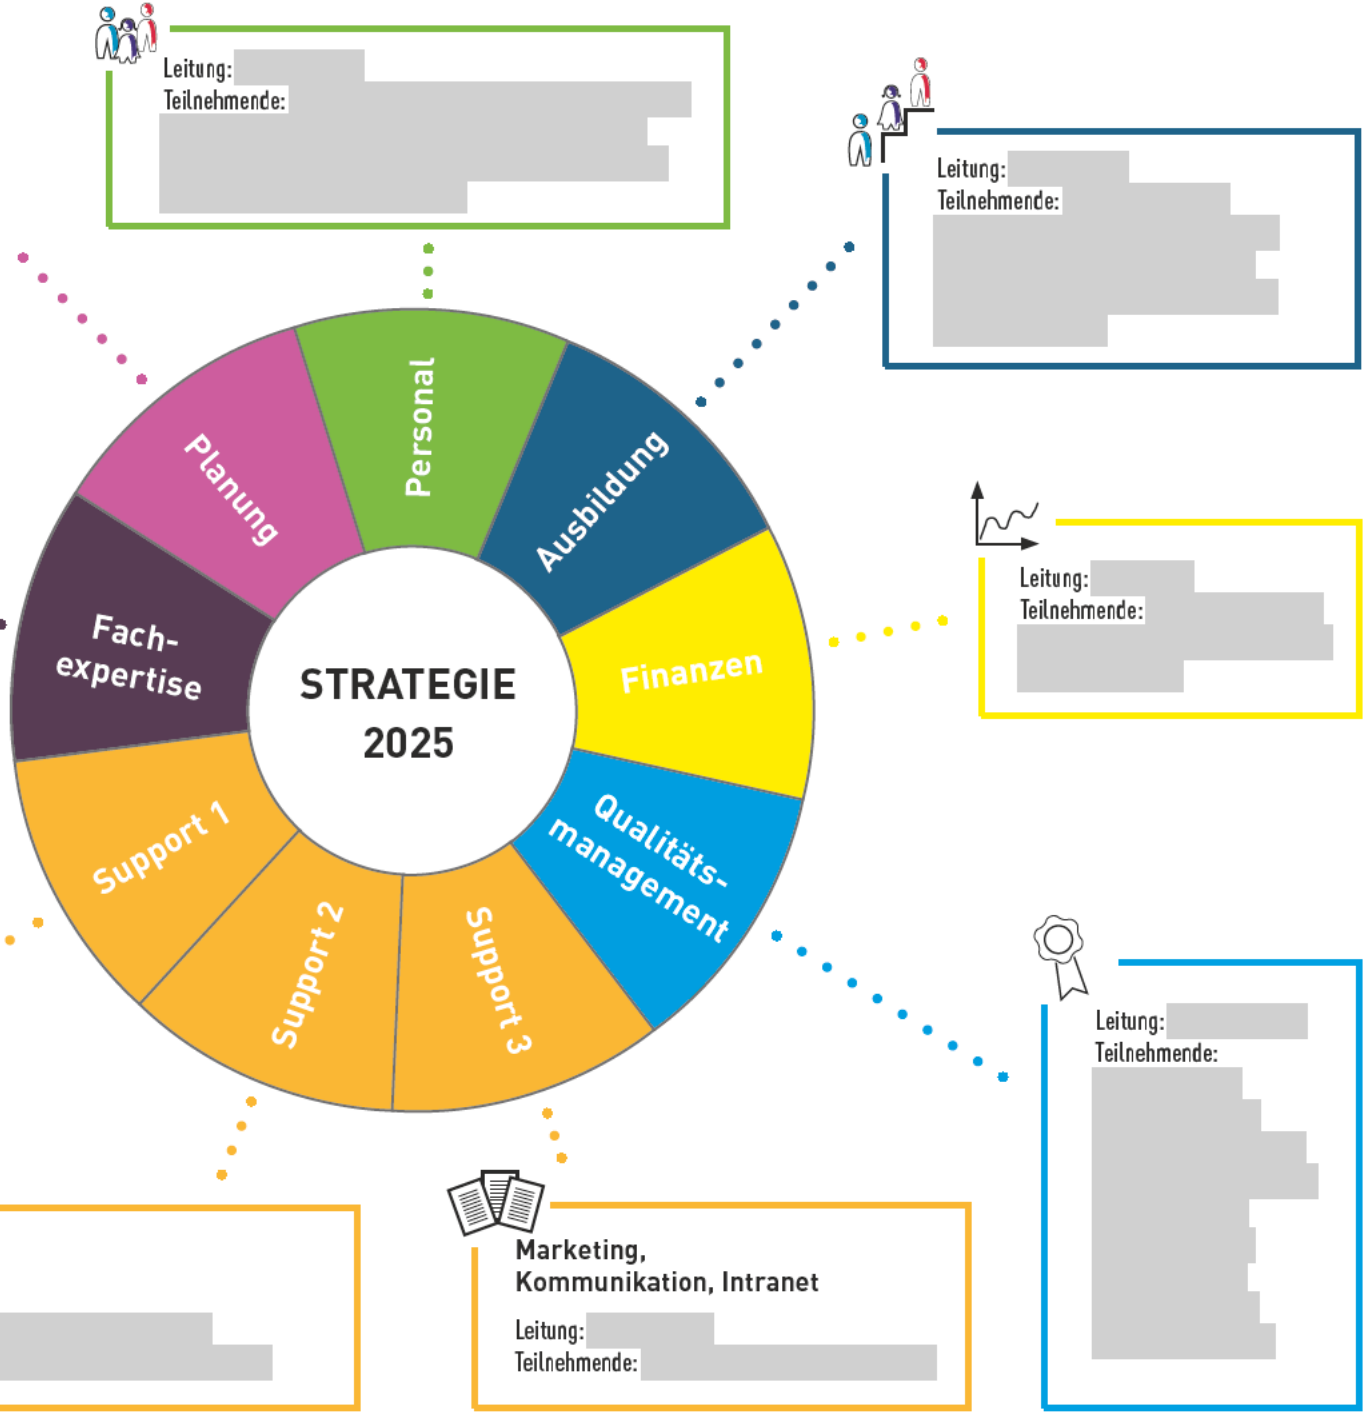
Leitung:
Teilnehmende:

Leitung:
Teilnehmende:

Planung
Personal
Ausbildung
Fach-expertise
STRATEGIE 2025
Finanzen
Support 1
Support 2
Support 3
Qualitäts-management

Leitung:
Teilnehmende:

Leitung:
Teilnehmende:

Marketing, Kommunikation, Intranet
Leitung:
Teilnehmende: